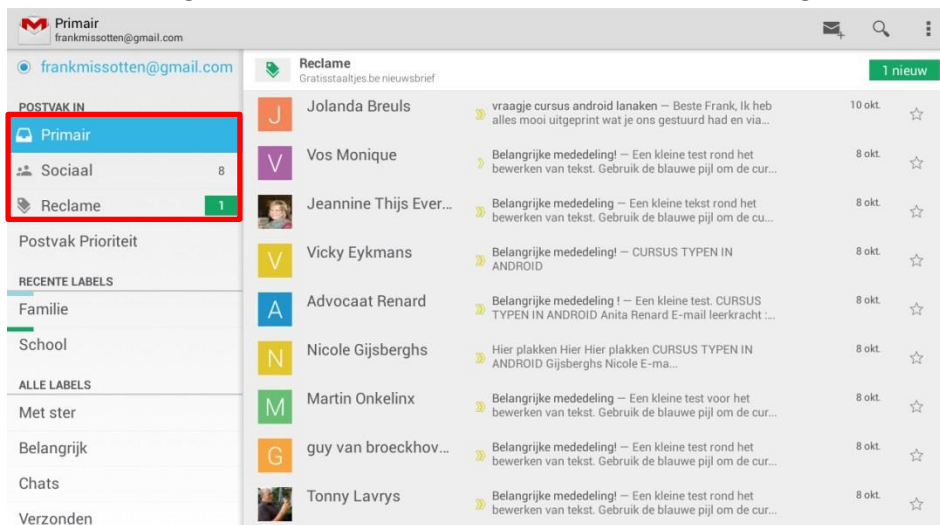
Primair
frankmissotten@gmail.com

frankmissotten@gmail.com

POSTVAK IN
Primair
Sociaal 8
Reclame 1
Postvak Prioriteit
RECENTE LABELS
Familie
School
ALLE LABELS
Met ster
Belangrijk
Chats
Verzonden

Reclame
Gratisstaaltjes.be nieuwsbrief
1 nieuw

J Jolanda Breuls
vraagje cursus android lanaken — Beste Frank, Ik heb alles mooi uitgeprint wat je ons gestuurd had en via...
10 okt.

V Vos Monique
Belangrijke mededeling! — Een kleine test rond het bewerken van tekst. Gebruik de blauwe pijl om de cur...
8 okt.

Jeannine Thijs Ever...
Belangrijke mededeling! — Een kleine tekst rond het bewerken van tekst. Gebruik de blauwe pijl om de cu...
8 okt.

V Vicky Eykmans
Belangrijke mededeling! — CURSUS TYPEN IN ANDROID
8 okt.

A Advocaat Renard
Belangrijke mededeling ! — Een kleine test. CURSUS TYPEN IN ANDROID Anita Renard E-mail leerkracht :...
8 okt.

N Nicole Gijsberghs
Hier plakken Hier Hier plakken CURSUS TYPEN IN ANDROID Gijsberghs Nicole E-ma...
8 okt.

M Martin Onkelinx
Belangrijke mededeling — Een kleine test voor het bewerken van tekst. Gebruik de blauwe pijl om de cur...
8 okt.

G guy van broeckhov...
Belangrijke mededeling! — Een kleine test rond het bewerken van tekst. Gebruik de blauwe pijl om de cur...
8 okt.

Tonny Lavrys
Belangrijke mededeling! — Een kleine test rond het bewerken van tekst. Gebruik de blauwe pijl om de cur...
8 okt.